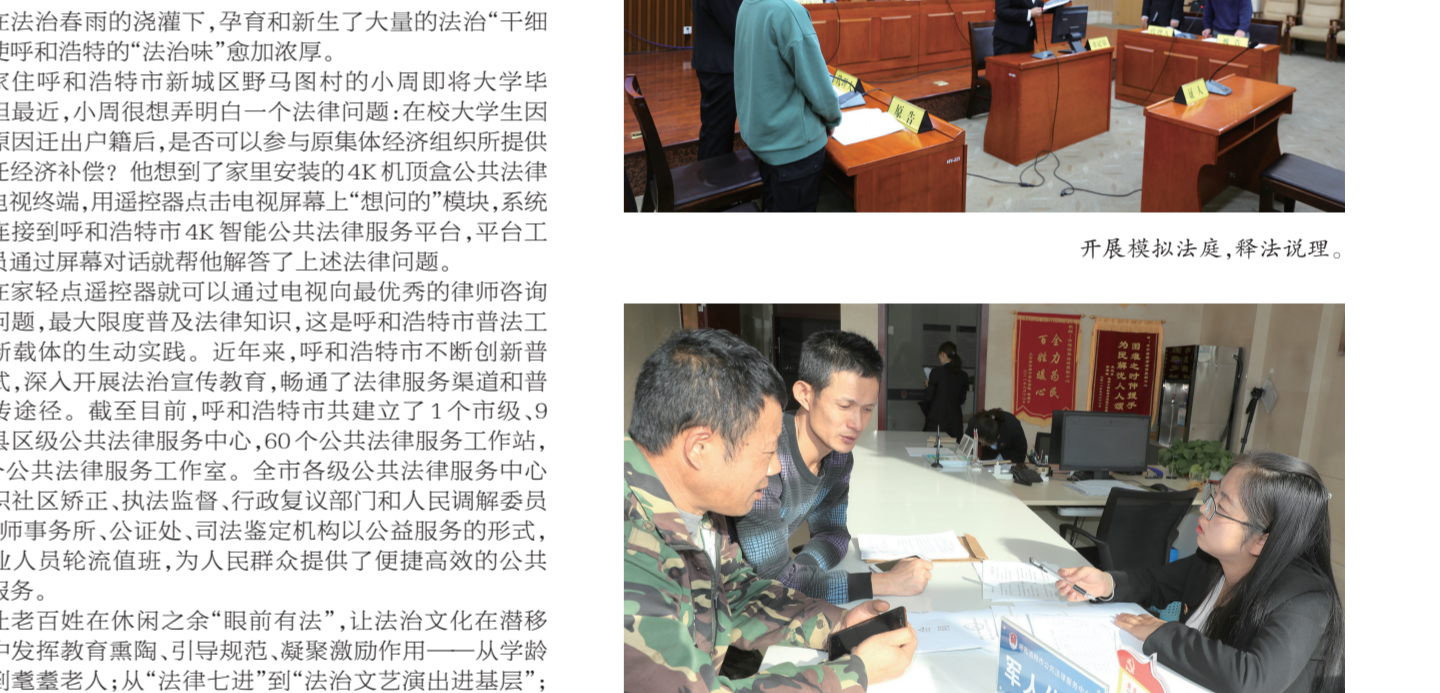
在法治春雨的浇灌下，孕育和新生了大量的法治“干细使呼和浩特的“法治味”愈加浓厚。

家住呼和浩特市新城区野马图村的小周即将大学毕但最近，小周很想弄明白一个法律问题：在校大学生因原因迁出户籍后，是否可以参与原集体经济组织所提供任经济补偿？他想到了家里安装的4K机顶盒公共法律电视终端，用遥控器点击电视屏幕上“想问的”模块，系统连接到呼和浩特市4K智能公共法律服务平台，平台工员通过屏幕对话就帮他解答了上述法律问题。

在家轻点遥控器就可以通过电视向最优秀的律师咨询问题，最大限度普及法律知识，这是呼和浩特市普法工新载体的生动实践。近年来，呼和浩特市不断创新普式，深入开展法治宣传教育，畅通了法律服务渠道和普传途径。截至目前，呼和浩特市共建立了1个市级、9县区级公共法律服务中心，60个公共法律服务工作站，个公共法律服务工作室。全市各级公共法律服务中心织社区矫正、执法监督、行政复议部门和人民调解委员师事务所、公证处、司法鉴定机构以公益服务的形式，业人员轮流值班，为人民群众提供了便捷高效的公共服务。

让老百姓在休闲之余“眼前有法”，让法治文化在潜移中发挥教育熏陶、引导规范、凝聚激励作用——从学龄到耄耋老人；从“法律七进”到“法治文艺演出进基层”；

被告

证人

开展模拟法庭，释法说理。

百姓心
合力为民服务

国家之呼伸张
为民解忧人

军人